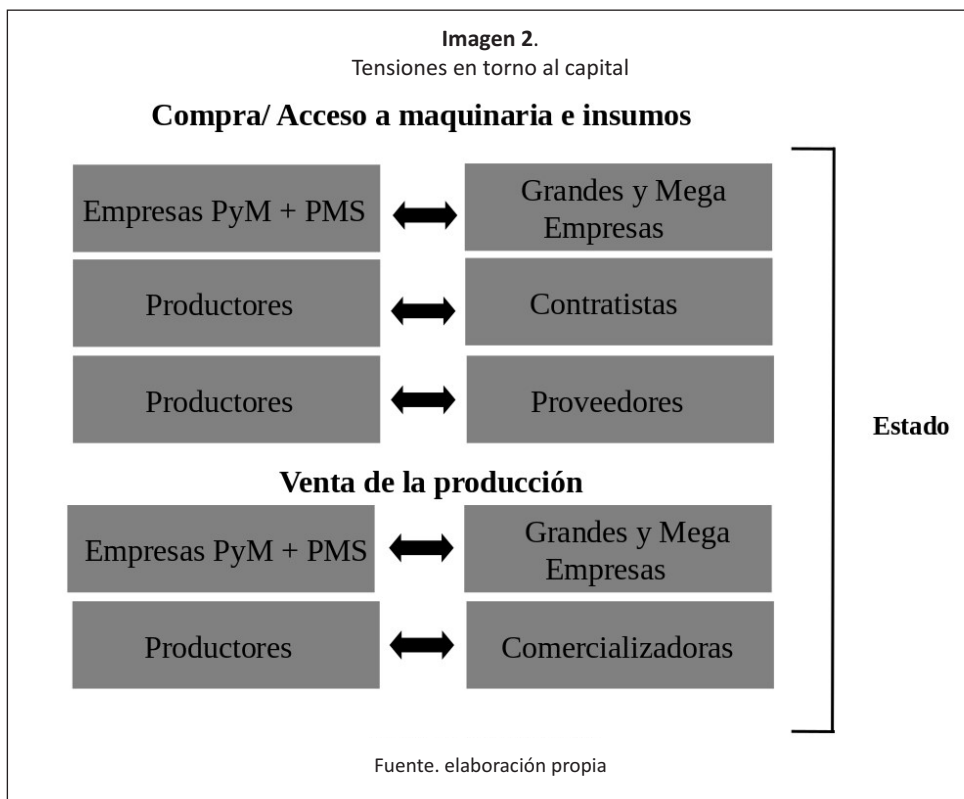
**Imagen 2**.
Tensiones en torno al capital

**Compra/ Acceso a maquinaria e insumos**

Empresas PyM + PMS
Grandes y Mega Empresas

Productores
Contratistas

Productores
Proveedores

**Venta de la producción**

Empresas PyM + PMS
Grandes y Mega Empresas

Productores
Comercializadoras

**Estado**

Fuente. elaboración propia